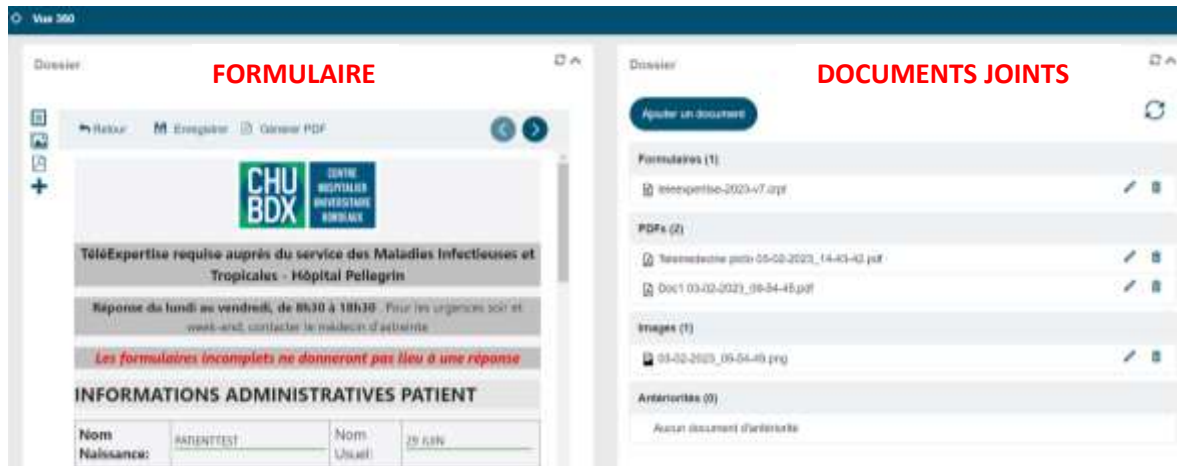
Vue 360

Dossier

FORMULAIRE

Retour   Enregistrer   Générer PDF

CHU BDX   CENTRE HOSPITALIER UNIVERSITAIRE BORDEAUX

TéléExpertise requise auprès du service des Maladies Infectieuses et Tropicales - Hôpital Pellegrin

Réponse du lundi au vendredi, de 8h30 à 18h30 . Pour les urgences soir et week-end, contacter le médecin d'astreinte

Les formulaires incomplets ne donneront pas lieu à une réponse

INFORMATIONS ADMINISTRATIVES PATIENT

| Nom Naissance: | PATIENTTEST | Nom Usuel: | 29 JUIN |
|---|---|---|---|

Dossier

DOCUMENTS JOINTS

Ajouter un document

Formulaires (1)

teleexpertise-2023-v7.crpt

PDFs (2)

Telemedecine protn 03-02-2023_14-43-42.pdf

Doc1 03-02-2023_09-54-45.pdf

Images (1)

03-02-2023_09-54-49.png

Antériorités (0)

Aucun document d'antériorité